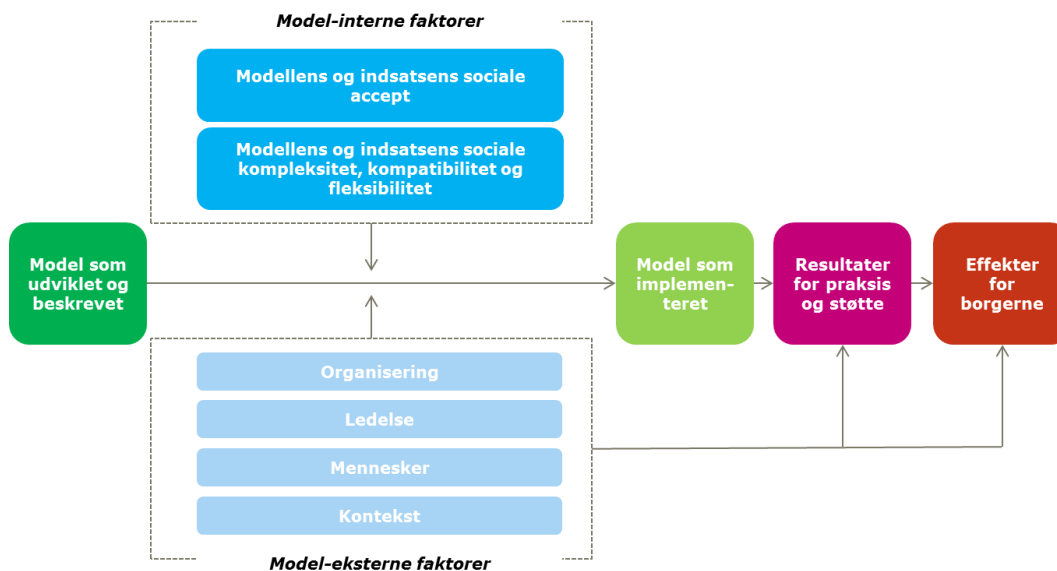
Model-interne faktorer

Modellens og indsatsens sociale accept

Modellens og indsatsens sociale kompleksitet, kompatibilitet og fleksibilitet

Model som udviklet og beskrevet

Model som implementeret

Resultater for praksis og støtte

Effekter for borgerne

Organisering

Ledelse

Mennesker

Kontekst

Model-eksterne faktorer